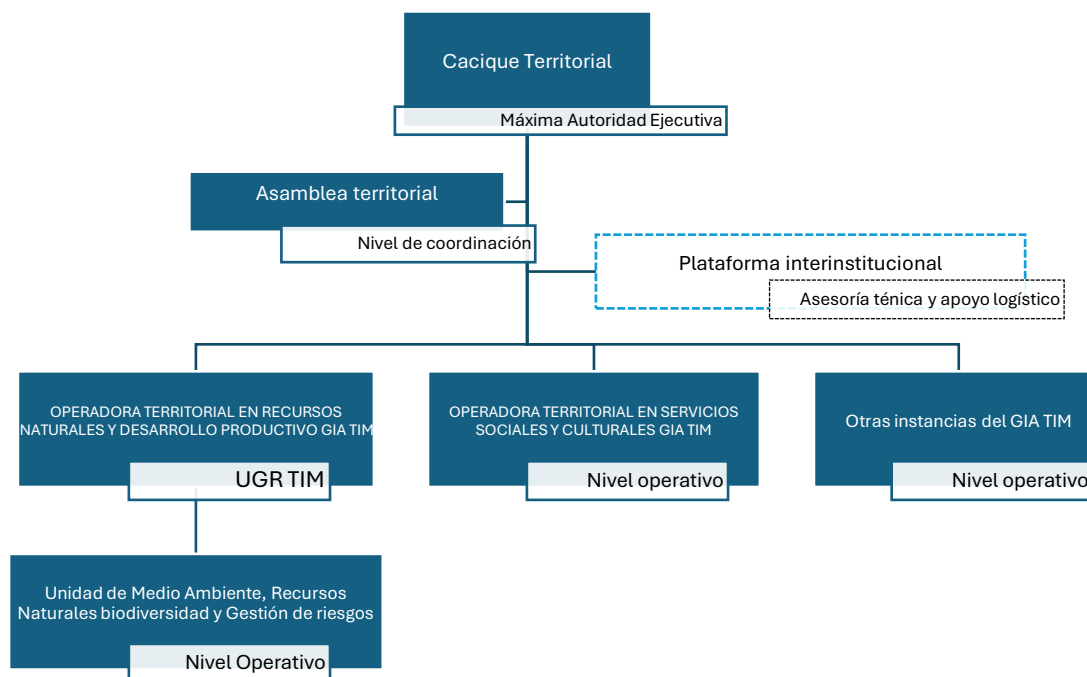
Cacique Territorial

Máxima Autoridad Ejecutiva

Asamblea territorial

Nivel de coordinación

Plataforma interinstitucional

Asesoría ténica y apoyo logístico

OPERADORA TERRITORIAL EN RECURSOS NATURALES Y DESARROLLO PRODUCTIVO GIA TIM

UGR TIM

OPERADORA TERRITORIAL EN SERVICIOS SOCIALES Y CULTURALES GIA TIM

Nivel operativo

Otras instancias del GIA TIM

Nivel operativo

Unidad de Medio Ambiente, Recursos Naturales biodiversidad y Gestión de riesgos

Nivel Operativo